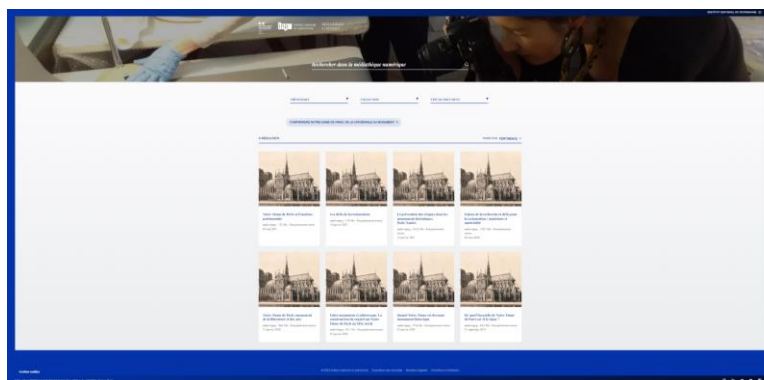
Rechercher dans la médiathèque numérique

CONFERENCES NOTRE-DAME DE PARIS, DE LA CATHEDRALE AU MONUMENT

8 RÉSULTATS

Notre-Dame de Paris

Les défis de la restauration

Notre-Dame de Paris

Notre-Dame de Paris

Notre-Dame de Paris

Notre-Dame de Paris

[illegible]